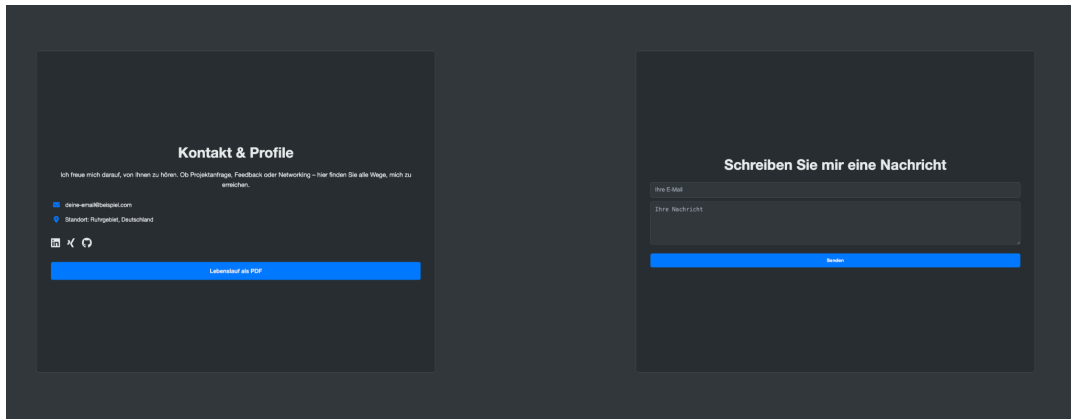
Kontakt & Profile

Ich freue mich darauf, von Ihnen zu hören. Ob Projektanfrage, Feedback oder Networking – hier finden Sie alle Wege, mich zu erreichen.

deine-email@beispiel.com

Standort: Ruhrgebiet, Deutschland

Lebenslauf als PDF

Schreiben Sie mir eine Nachricht

Ihre E-Mail

Ihre Nachricht

Senden